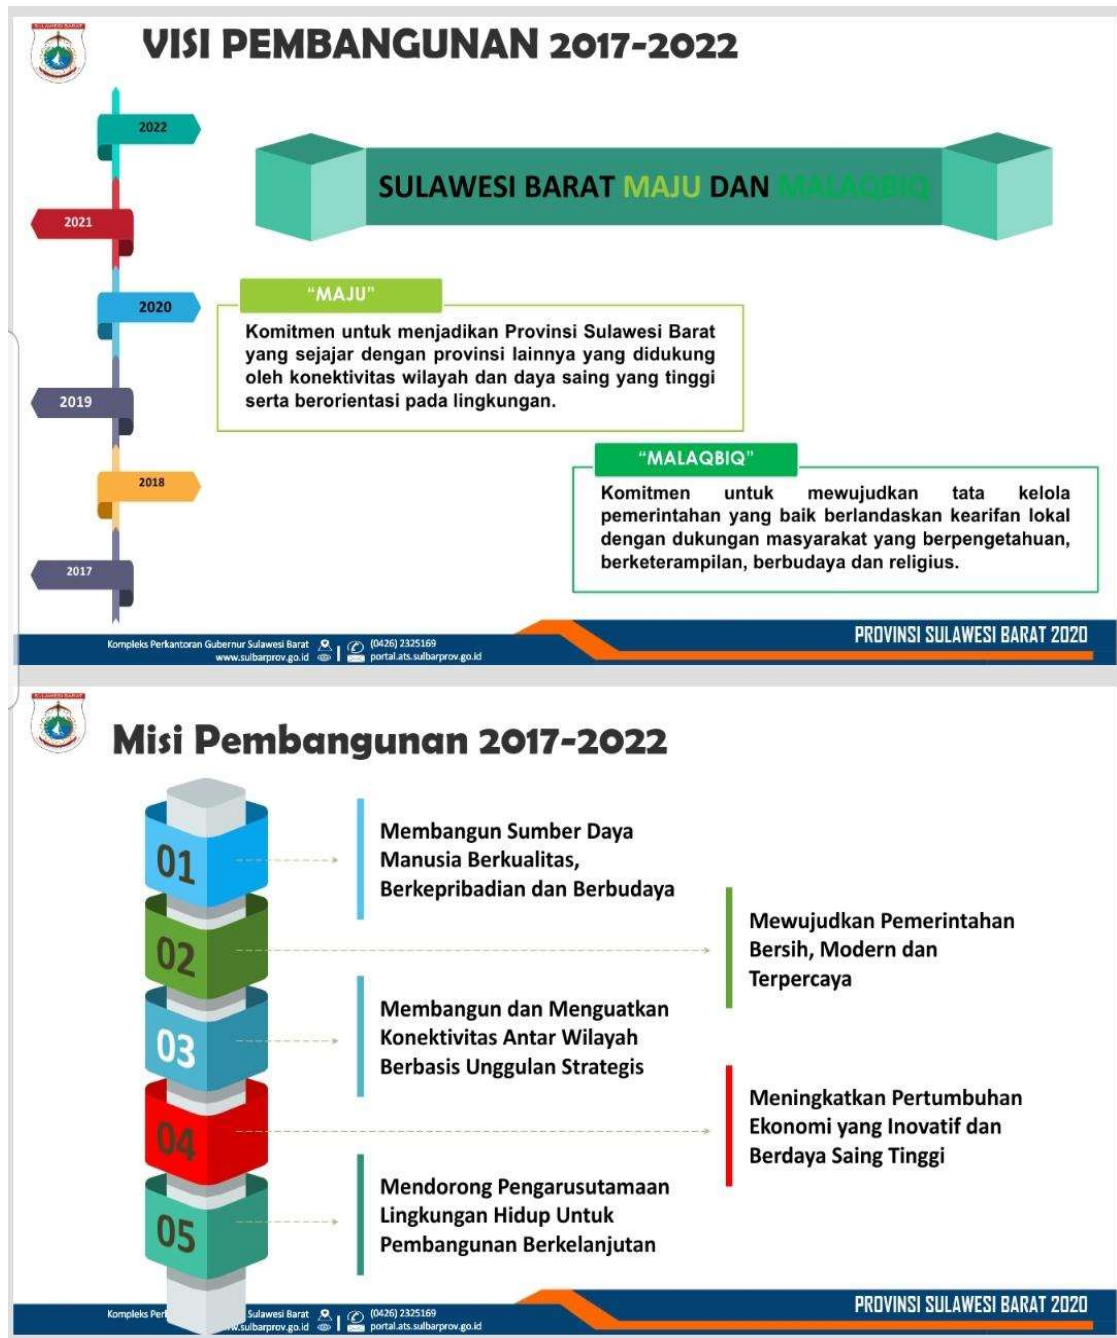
SULAWESI BARAT

VISI PEMBANGUNAN 2017-2022

2022

2021

2020

2019

2018

2017

SULAWESI BARAT MAJU DAN MALAQBIQ

"MAJU"

Komitmen untuk menjadikan Provinsi Sulawesi Barat yang sejajar dengan provinsi lainnya yang didukung oleh konektivitas wilayah dan daya saing yang tinggi serta berorientasi pada lingkungan.

"MALAQBIQ"

Komitmen untuk mewujudkan tata kelola pemerintahan yang baik berlandaskan kearifan lokal dengan dukungan masyarakat yang berpengetahuan, berketerampilan, berbudaya dan religius.

Kompleks Perkantoran Gubernur Sulawesi Barat www.sulbarprov.go.id (0426) 2325169 portal.ats.sulbarprov.go.id

PROVINSI SULAWESI BARAT 2020

SULAWESI BARAT

Misi Pembangunan 2017-2022

01

Membangun Sumber Daya Manusia Berkualitas, Berkepribadian dan Berbudaya

02

Mewujudkan Pemerintahan Bersih, Modern dan Terpercaya

03

Membangun dan Menguatkan Konektivitas Antar Wilayah Berbasis Unggulan Strategis

04

Meningkatkan Pertumbuhan Ekonomi yang Inovatif dan Berdaya Saing Tinggi

05

Mendorong Pengarusutamaan Lingkungan Hidup Untuk Pembangunan Berkelanjutan

Kompleks Per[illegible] Sulawesi Barat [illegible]w.sulbarprov.go.id (0426) 2325169 portal.ats.sulbarprov.go.id

PROVINSI SULAWESI BARAT 2020